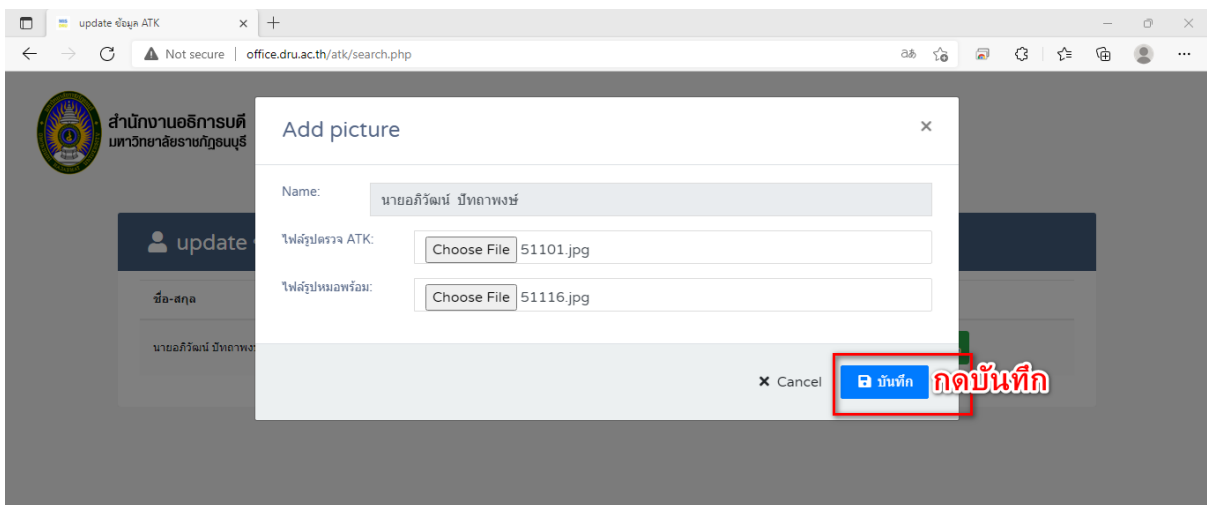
update ข้อมูล ATK ×
Not secure | office.dru.ac.th/atk/search.php

สำนักงานอธิการบดี
มหาวิทยาลัยราชภัฏธนบุรี

update

ชื่อ-สกุล

นายอภิวัฒน์ ปัทถาพงษ์

Add picture ×

Name: นายอภิวัฒน์ ปัทถาพงษ์

ไฟล์รูปตรวจ ATK: Choose File 51101.jpg

ไฟล์รูปหมอพร้อม: Choose File 51116.jpg

× Cancel บันทึก กดบันทึก